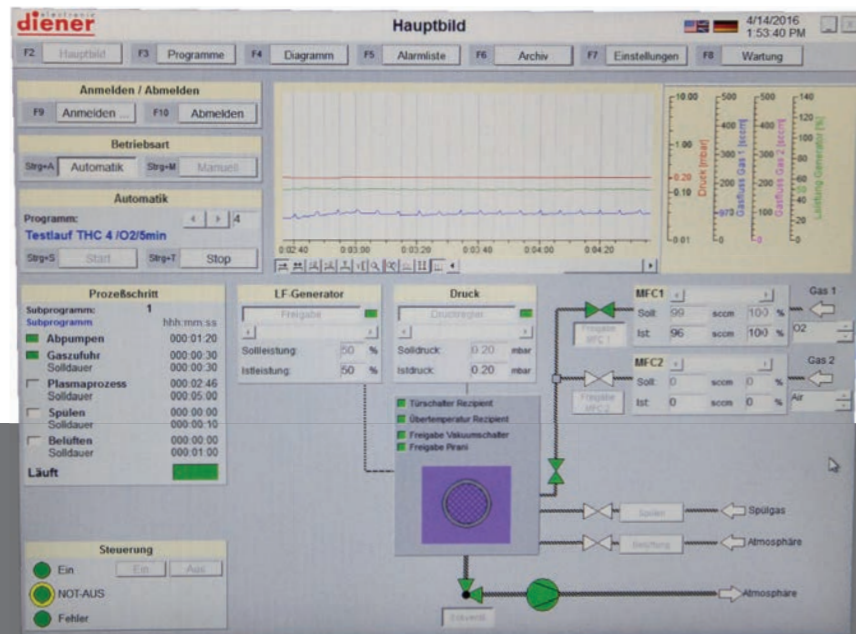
diener electronic

Hauptbild

4/14/2016
1:53:40 PM

F2 Hauptbild
F3 Programme
F4 Diagramm
F5 Alarmliste
F6 Archiv
F7 Einstellungen
F8 Wartung

Anmelden / Abmelden
F9 Anmelden ...
F10 Abmelden

Betriebsart
Strg+A Automatik
Strg+M Manuell

Automatik
Programm:
4
Testlauf THC 4 /O2/5min
Strg+S Start
Strg+T Stop

0:02:40 0:03:00 0:03:20 0:03:40 0:04:00 0:04:20

10.00
1.00
0.20
0.10
0.01
Druck [mbar]

500
400
300
200
100
0
97.9
Gasfluss Gas 1 [sccm]

500
400
300
200
100
0
Gasfluss Gas 2 [sccm]

140
120
100
80
60
40
20
0
Leistung Generator [%]

Prozeßschritt
Subprogramm: 1
Subprogramm hhh:mm:ss
Abpumpen 000:01:20
Gaszufuhr 000:00:30
Solldauer 000:00:30
Plasmaprozess 000:02:46
Solldauer 000:05:00
Spülen 000:00:00
Solldauer 000:00:10
Belüften 000:00:00
Solldauer 000:01:00
Läuft

LF-Generator
Freigabe
Sollleistung: 50 %
Istleistung: 50 %

Druck
Druckregler
Solldruck: 0.20 mbar
Istdruck: 0.20 mbar

Freigabe MFC 1
MFC1
Soll: 99 sccm 100 %
Ist: 96 sccm 100 %
Gas 1
O2

Freigabe MFC 2
MFC2
Soll: 0 sccm 0 %
Ist: 0 sccm 0 %
Gas 2
Air

Türschalter Rezipient
Übertemperatur Rezipient
Freigabe Vakuumschalter
Freigabe Pirani

Spülen
Spülgas
Belüftung
Atmosphäre
Atmosphäre
Saugventil

Steuerung
Ein
Ein
Aus
NOT-AUS
Fehler